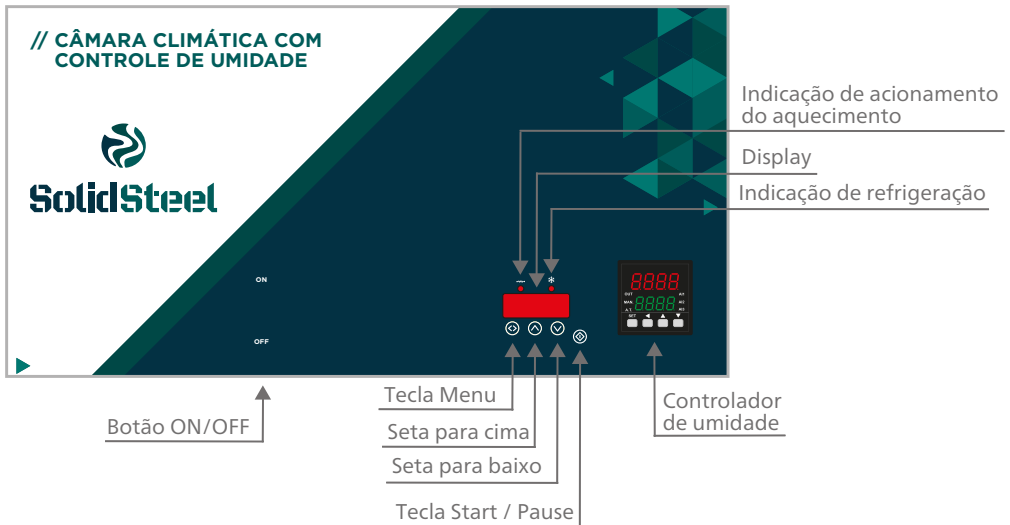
// CÂMARA CLIMÁTICA COM CONTROLE DE UMIDADE

SolidSteel

ON

OFF

Indicação de acionamento do aquecimento

Display

Indicação de refrigeração

8888

8888

OUT

MAN

SET

Botão ON/OFF

Tecla Menu

Seta para cima

Seta para baixo

Tecla Start / Pause

Controlador de umidade